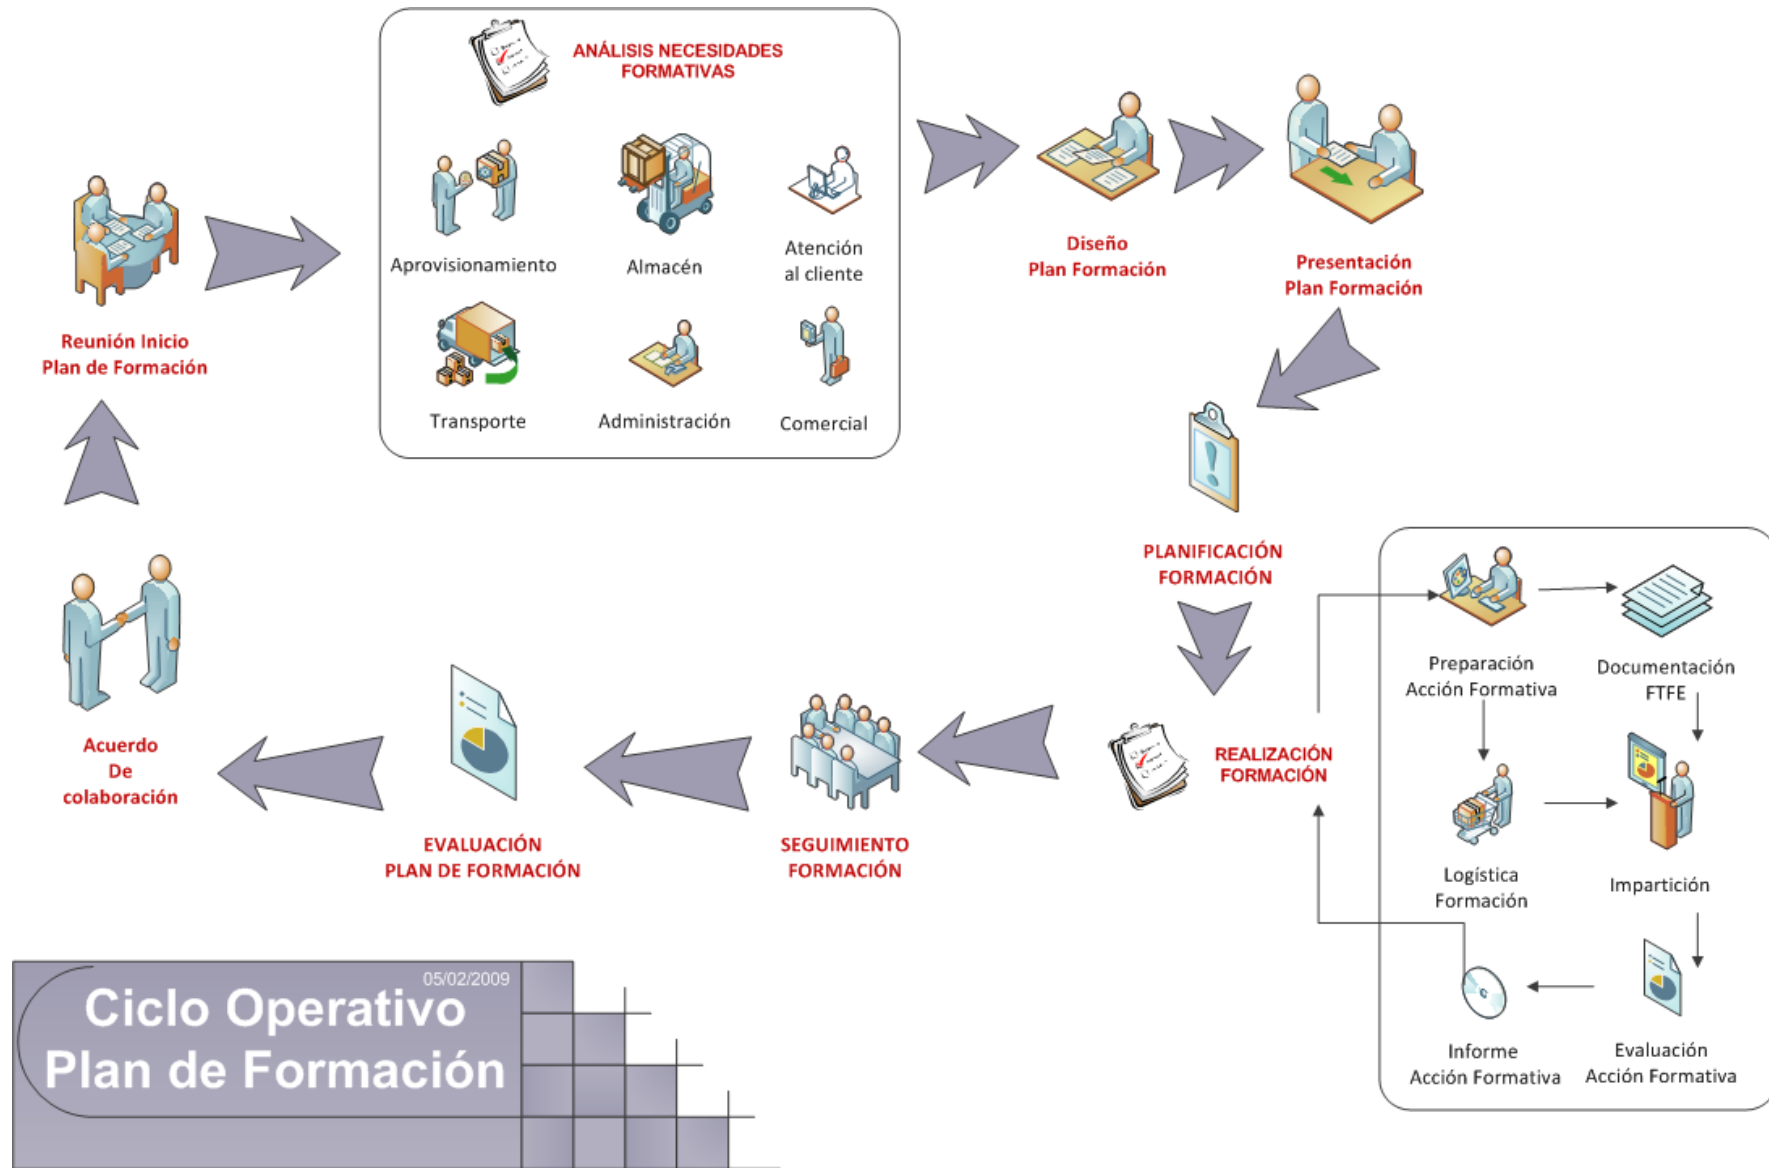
Reunión Inicio
Plan de Formación

ANÁLISIS NECESIDADES FORMATIVAS

Aprovisionamiento

Almacén

Atención al cliente

Transporte

Administración

Comercial

Diseño
Plan Formación

Presentación
Plan Formación

PLANIFICACIÓN
FORMACIÓN

REALIZACIÓN
FORMACIÓN

Preparación
Acción Formativa

Documentación
FTFE

Logística
Formación

Impartición

Informe
Acción Formativa

Evaluación
Acción Formativa

SEGUIMIENTO
FORMACIÓN

EVALUACIÓN
PLAN DE FORMACIÓN

Acuerdo
De
colaboración

05/02/2009
Ciclo Operativo
Plan de Formación